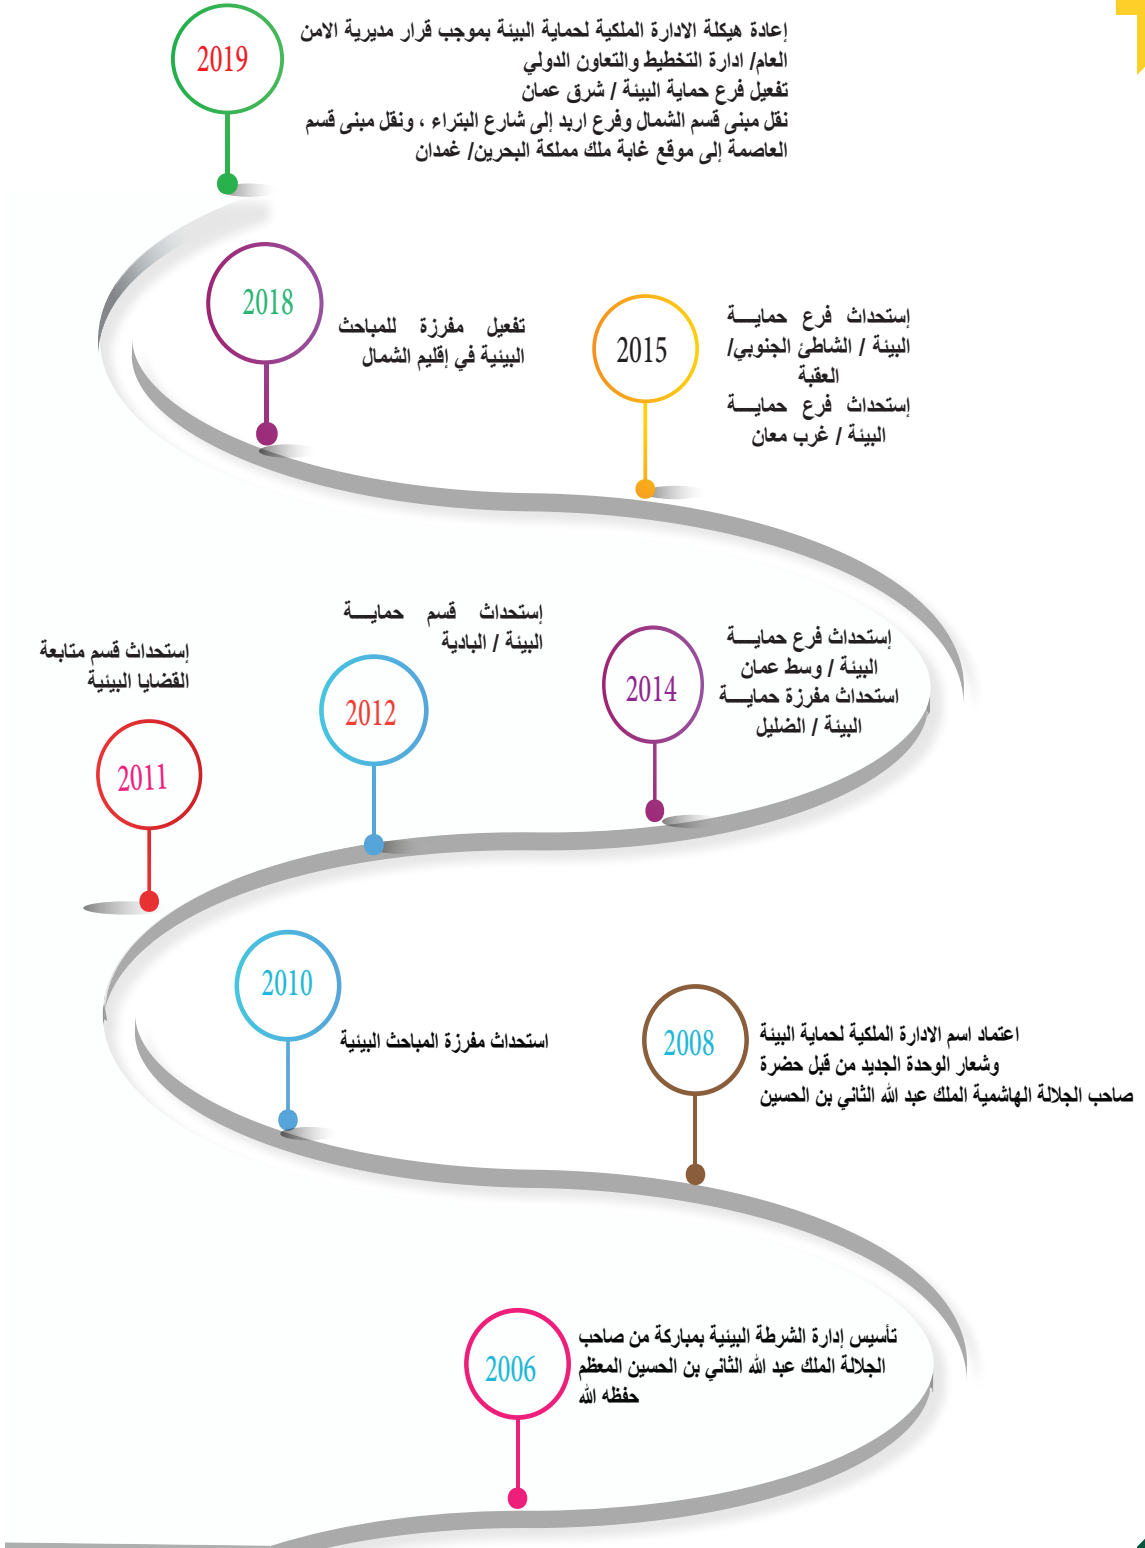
2019

إعادة هيكلة الادارة الملكية لحماية البيئة بموجب قرار مديرية الامن العام/ ادارة التخطيط والتعاون الدولي
تفعيل فرع حماية البيئة / شرق عمان
نقل مبنى قسم الشمال وفرع اربد إلى شارع البتراء ، ونقل مبنى قسم العاصمة إلى موقع غابة ملك مملكة البحرين/ غمدان

2018

تفعيل مفرزة للمباحث البيئية في إقليم الشمال

2015

إستحداث فرع حمايـــة البيئة / الشاطئ الجنوبي/ العقبة
إستحداث فرع حمايـــة البيئة / غرب معان

2014

إستحداث فرع حمايـــة البيئة / وسط عمان
استحداث مفرزة حمايـــة البيئة / الضليل

2012

إستحداث قسم حمايـــة البيئة / البادية

2011

إستحداث قسم متابعة القضايا البيئية

2010

استحداث مفرزة المباحث البيئية

2008

اعتماد اسم الادارة الملكية لحماية البيئة وشعار الوحدة الجديد من قبل حضرة صاحب الجلالة الهاشمية الملك عبد الله الثاني بن الحسين

2006

تأسيس إدارة الشرطة البيئية بمباركة من صاحب الجلالة الملك عبد الله الثاني بن الحسين المعظم حفظه الله